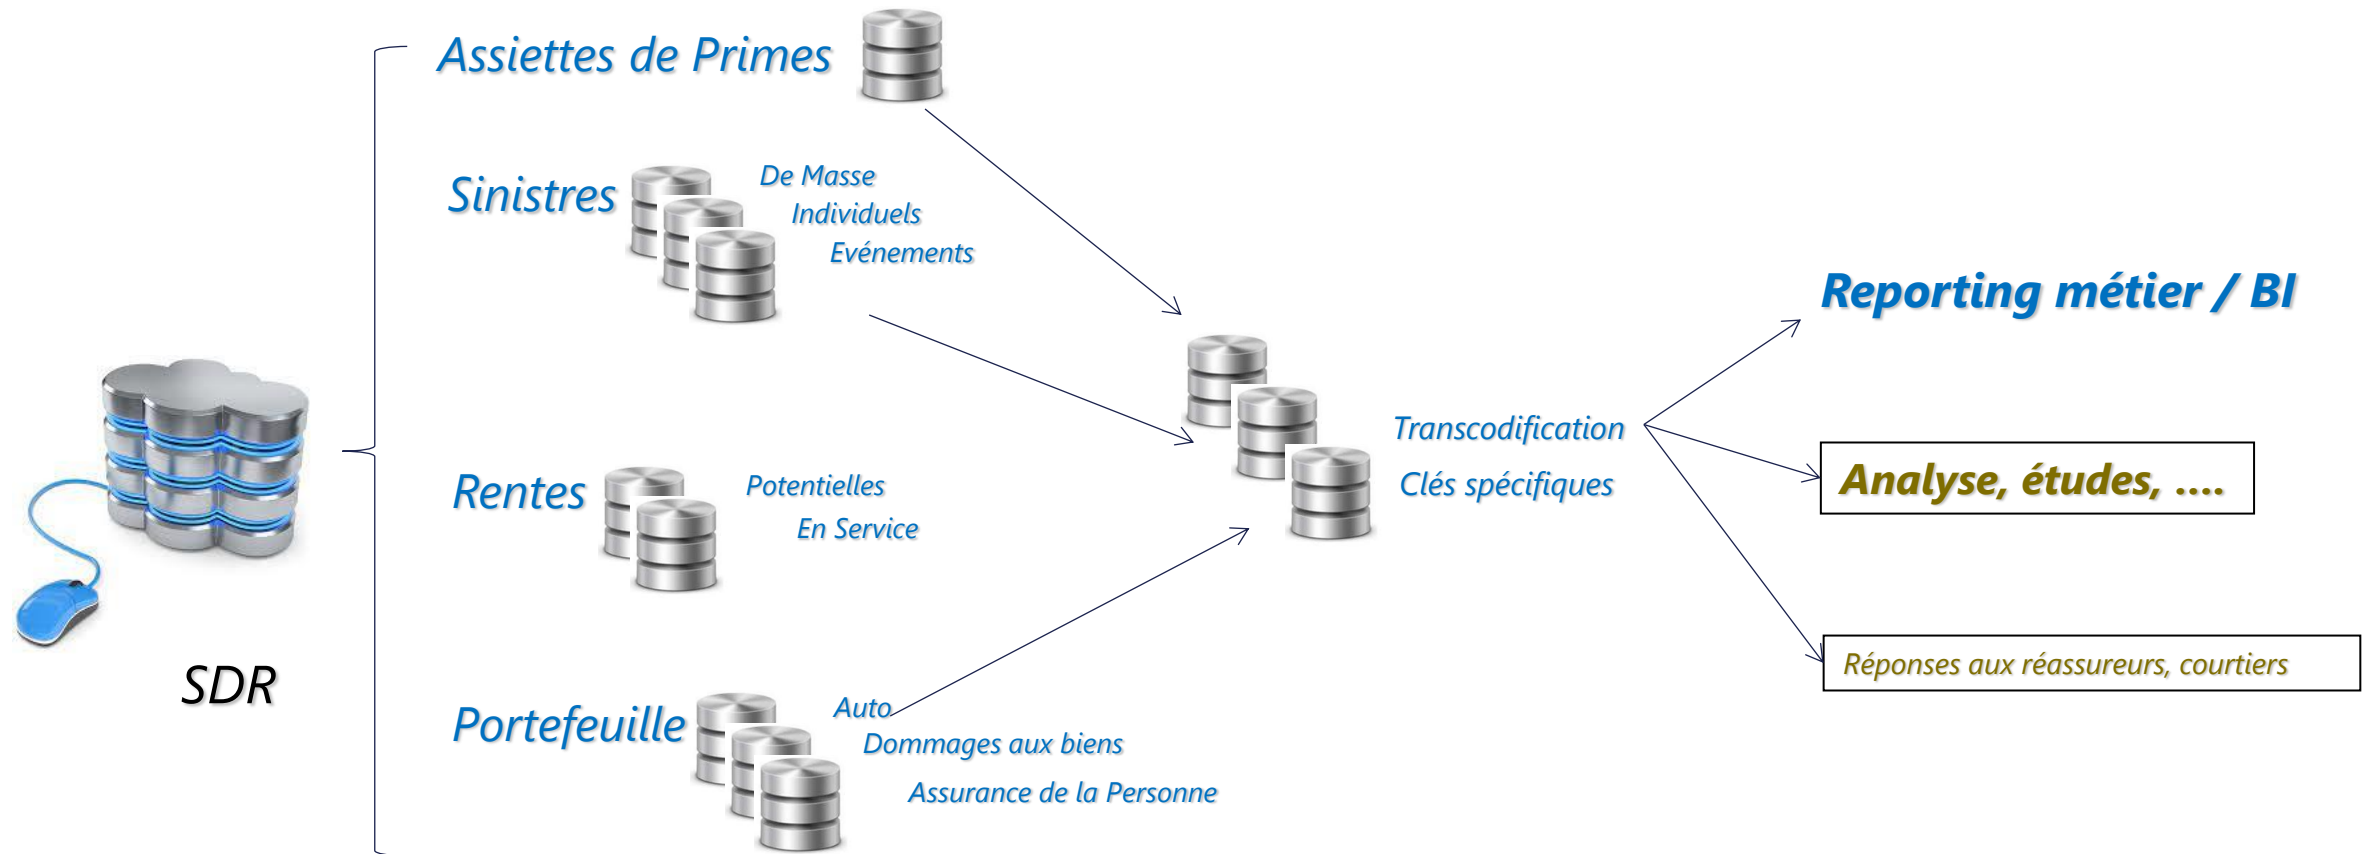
SDR

Assiettes de Primes

Sinistres
De Masse
Individuels
Evénements

Rentes
Potentielles
En Service

Portefeuille
Auto
Dommages aux biens
Assurance de la Personne

Transcodification
Clés spécifiques

Reporting métier / BI

Analyse, études, ....

Réponses aux réassureurs, courtiers